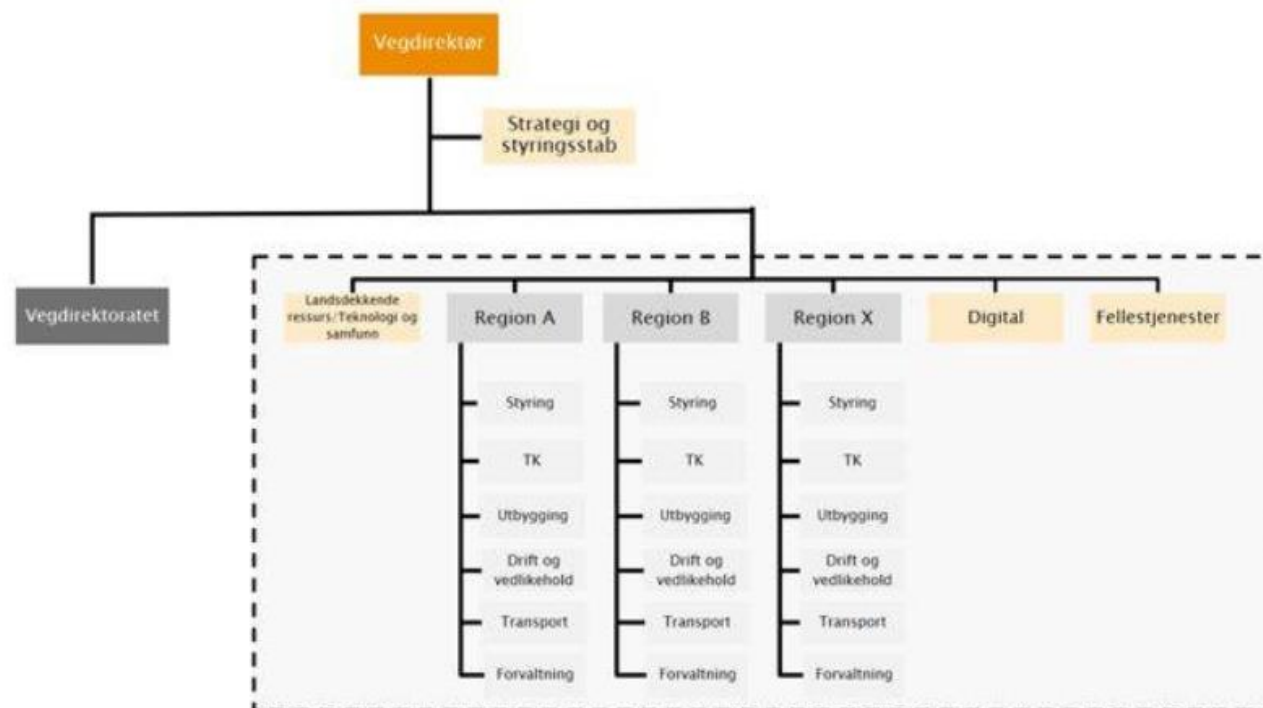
Vegdirektør

Strategi og styringsstab

Vegdirektoratet

Landsdekkende ressurs/Teknologi og samfunn

Region A

Styring

TK

Utbygging

Drift og vedlikehold

Transport

Forvaltning

Region B

Styring

TK

Utbygging

Drift og vedlikehold

Transport

Forvaltning

Region X

Styring

TK

Utbygging

Drift og vedlikehold

Transport

Forvaltning

Digital

Fellestjenester